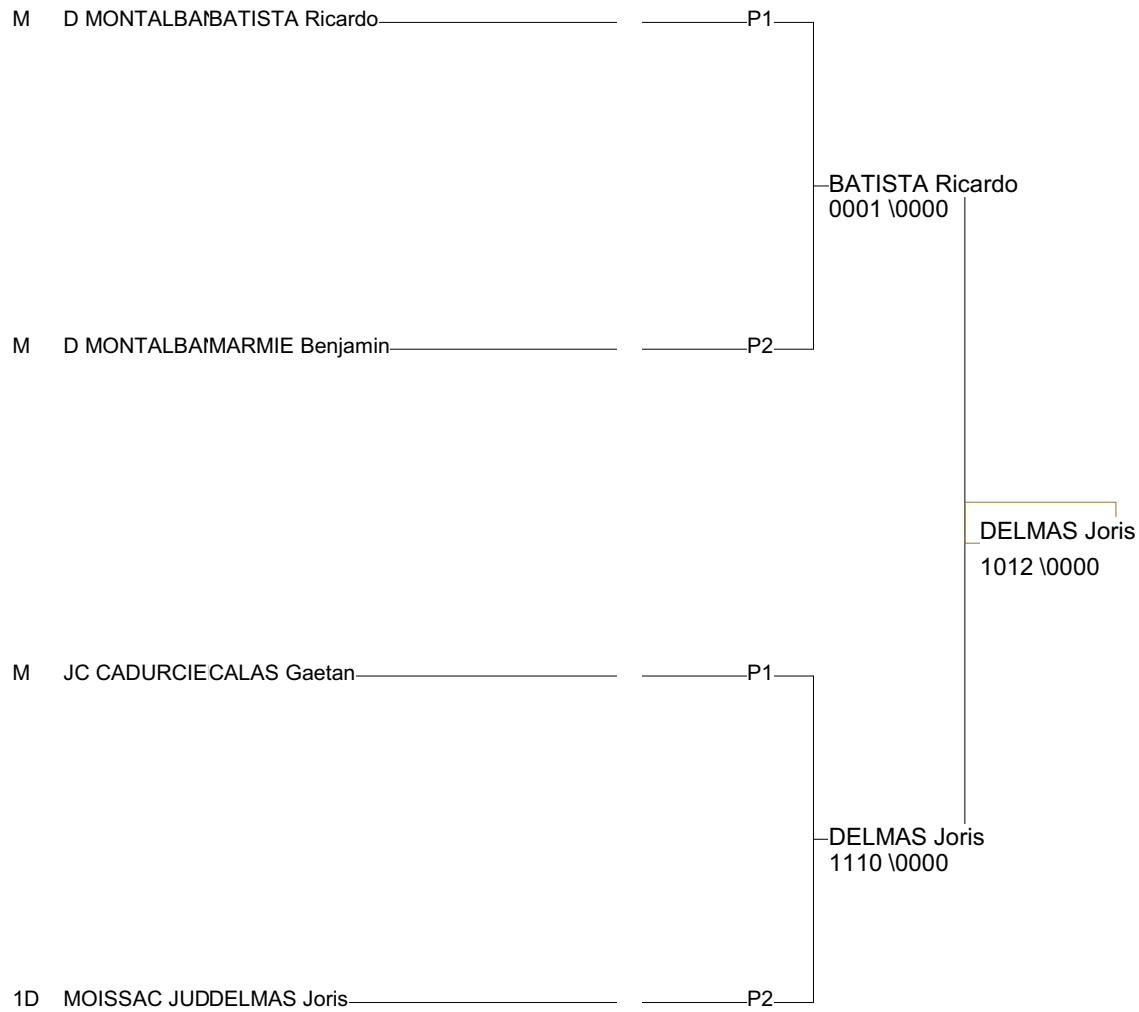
M D MONTALBANBATISTA Ricardo P1

BATISTA Ricardo
0001 \0000

M D MONTALBANMARMIE Benjamin P2

DELMAS Joris
1012 \0000

M JC CADURCIECALAS Gaetan P1

DELMAS Joris
1110 \0000

1D MOISSAC JUDDELMAS Joris P2